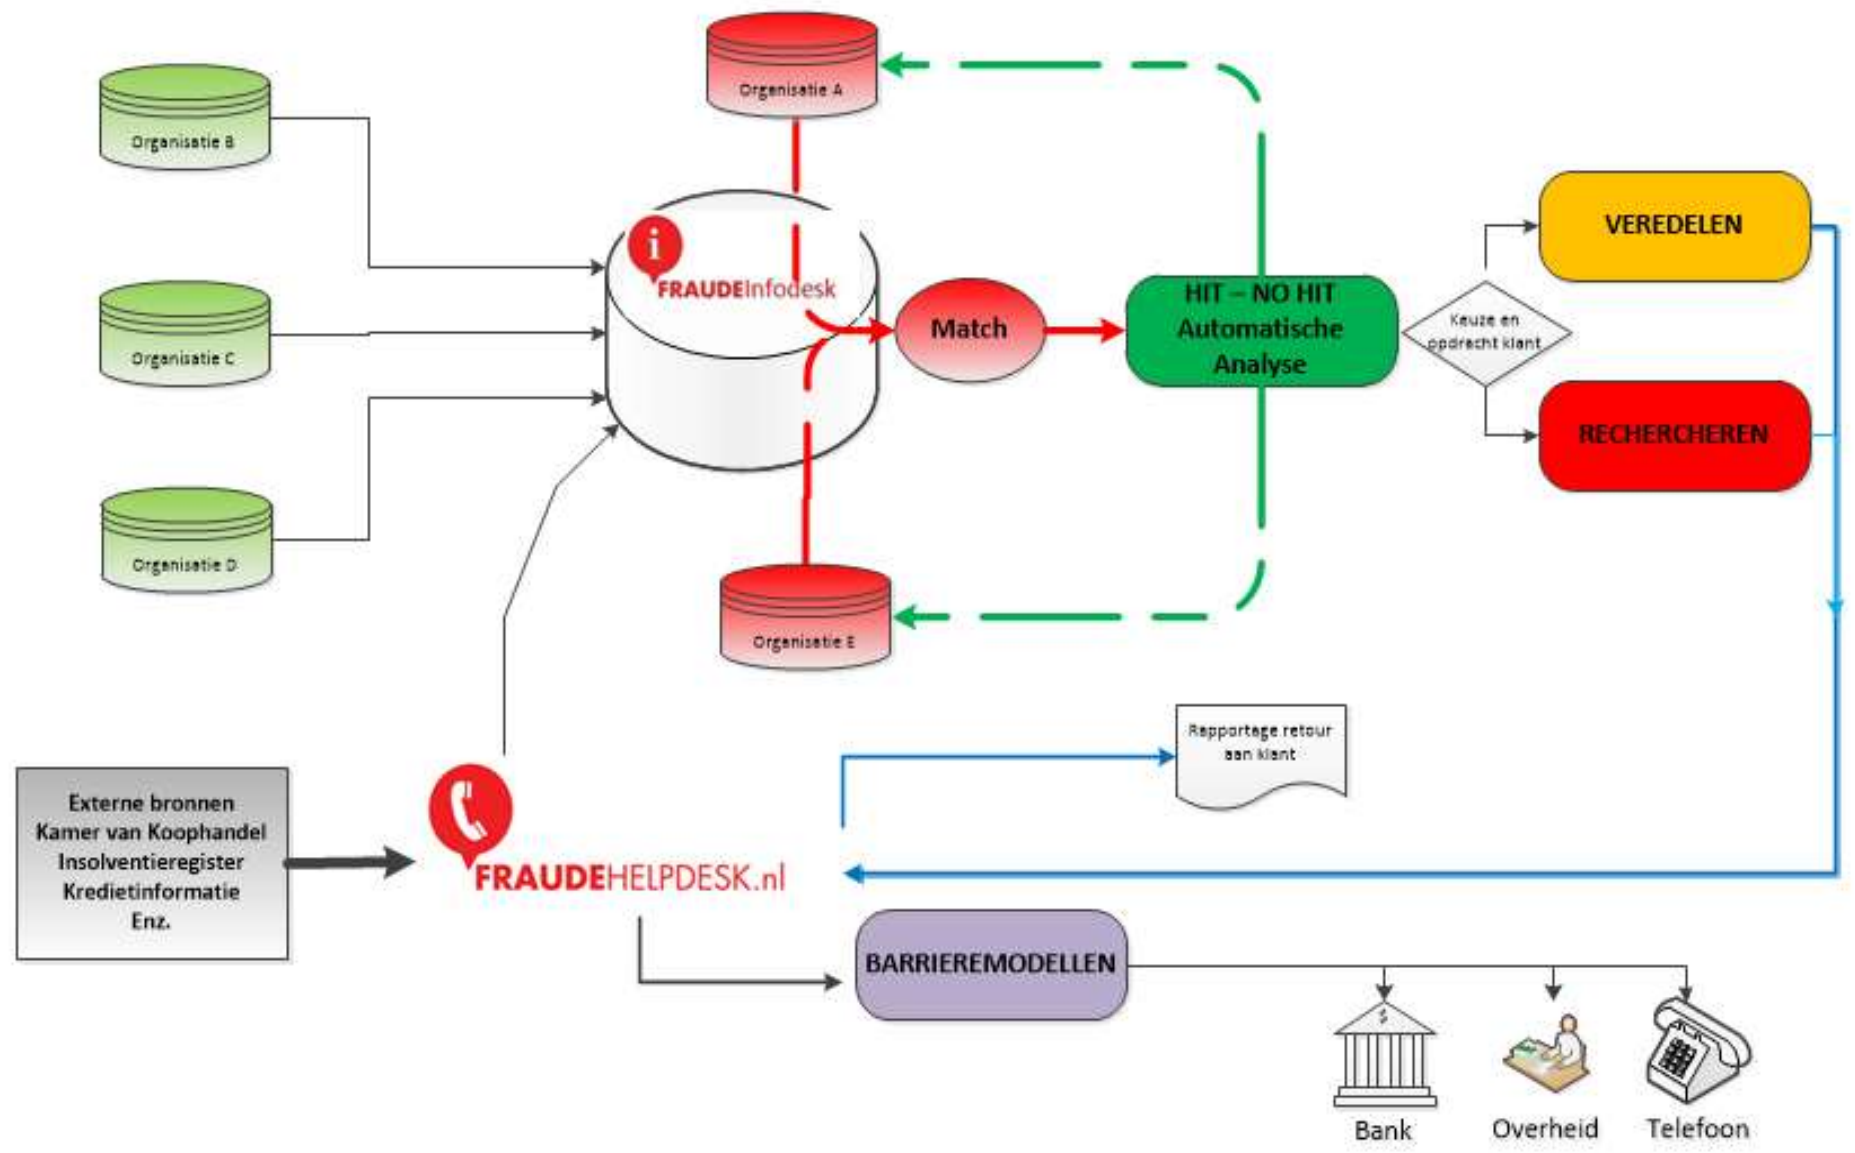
Organisatie A

Organisatie B

Organisatie C

Organisatie D

FRAUDEInfodesk

Match

HIT – NO HIT
Automatische
Analyse

Keuze en opdracht klant

VEREDELEN

RECHERCHEREN

Organisatie E

Rapportage retour aan klant

Externe bronnen
Kamer van Koophandel
Insolventieregister
Kredietinformatie
Enz.

FRAUDEHELPDESK.nl

BARRIEREMODELLEN

Bank

Overheid

Telefoon